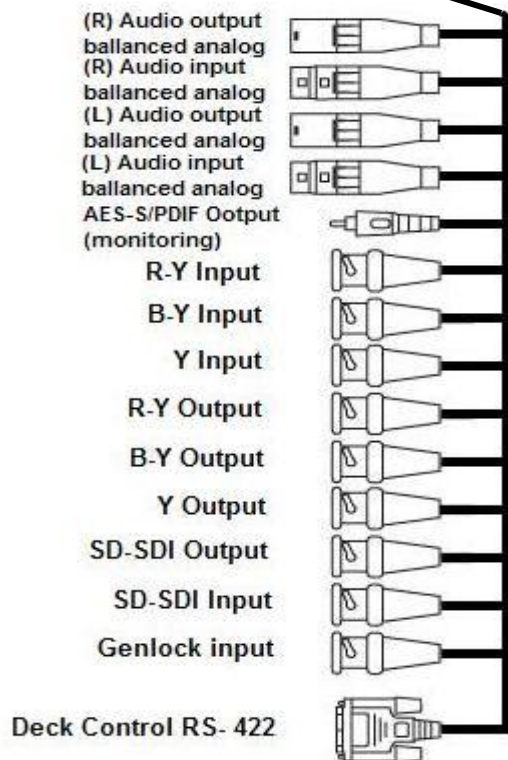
(R) Audio output ballanced analog
(R) Audio input ballanced analog
(L) Audio output ballanced analog
(L) Audio input ballanced analog
AES-S/PDIF Ootput (monitoring)
R-Y Input
B-Y Input
Y Input
R-Y Output
B-Y Output
Y Output
SD-SDI Output
SD-SDI Input
Genlock input
Deck Control RS- 422